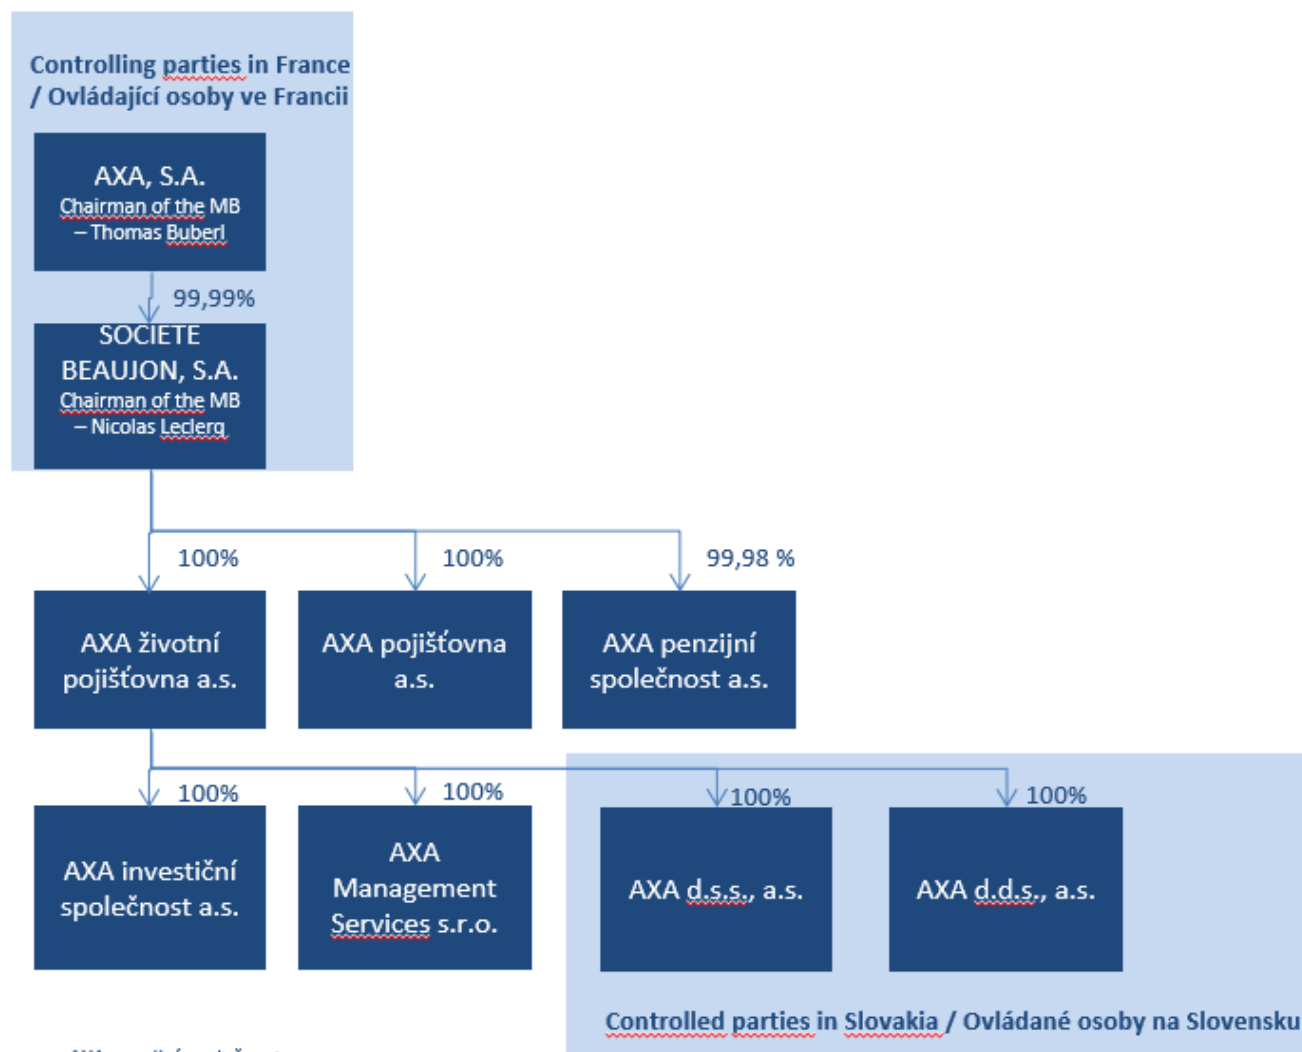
Controlling parties in France / Ovládající osoby ve Francii

AXA, S.A.
Chairman of the MB – Thomas Buberl

99,99%

SOCIETE BEAUJON, S.A.
Chairman of the MB – Nicolas Leclerq

100%

100%

99,98 %

AXA životní pojišťovna a.s.

AXA pojišťovna a.s.

AXA penzijní společnost a.s.

100%

100%

100%

100%

AXA investiční společnost a.s.

AXA Management Services s.r.o.

AXA d.s.s., a.s.

AXA d.d.s., a.s.

Controlled parties in Slovakia / Ovládané osoby na Slovensku

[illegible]